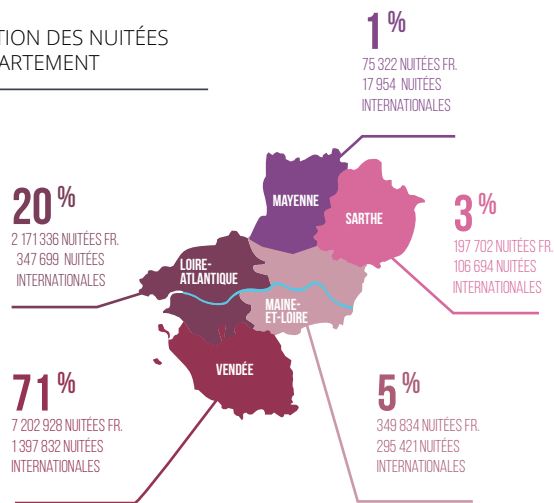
TION DES NUITÉES
ARTEMENT

1 %
75 322 NUITÉES FR.
17 954 NUITÉES
INTERNATIONALES

20 %
2 171 336 NUITÉES FR.
347 699 NUITÉES
INTERNATIONALES

MAYENNE

SARTHE

3 %
197 702 NUITÉES FR.
106 694 NUITÉES
INTERNATIONALES

LOIRE-ATLANTIQUE

MAINE-ET-LOIRE

VENDÉE

71 %
7 202 928 NUITÉES FR.
1 397 832 NUITÉES
INTERNATIONALES

5 %
349 834 NUITÉES FR.
295 421 NUITÉES
INTERNATIONALES